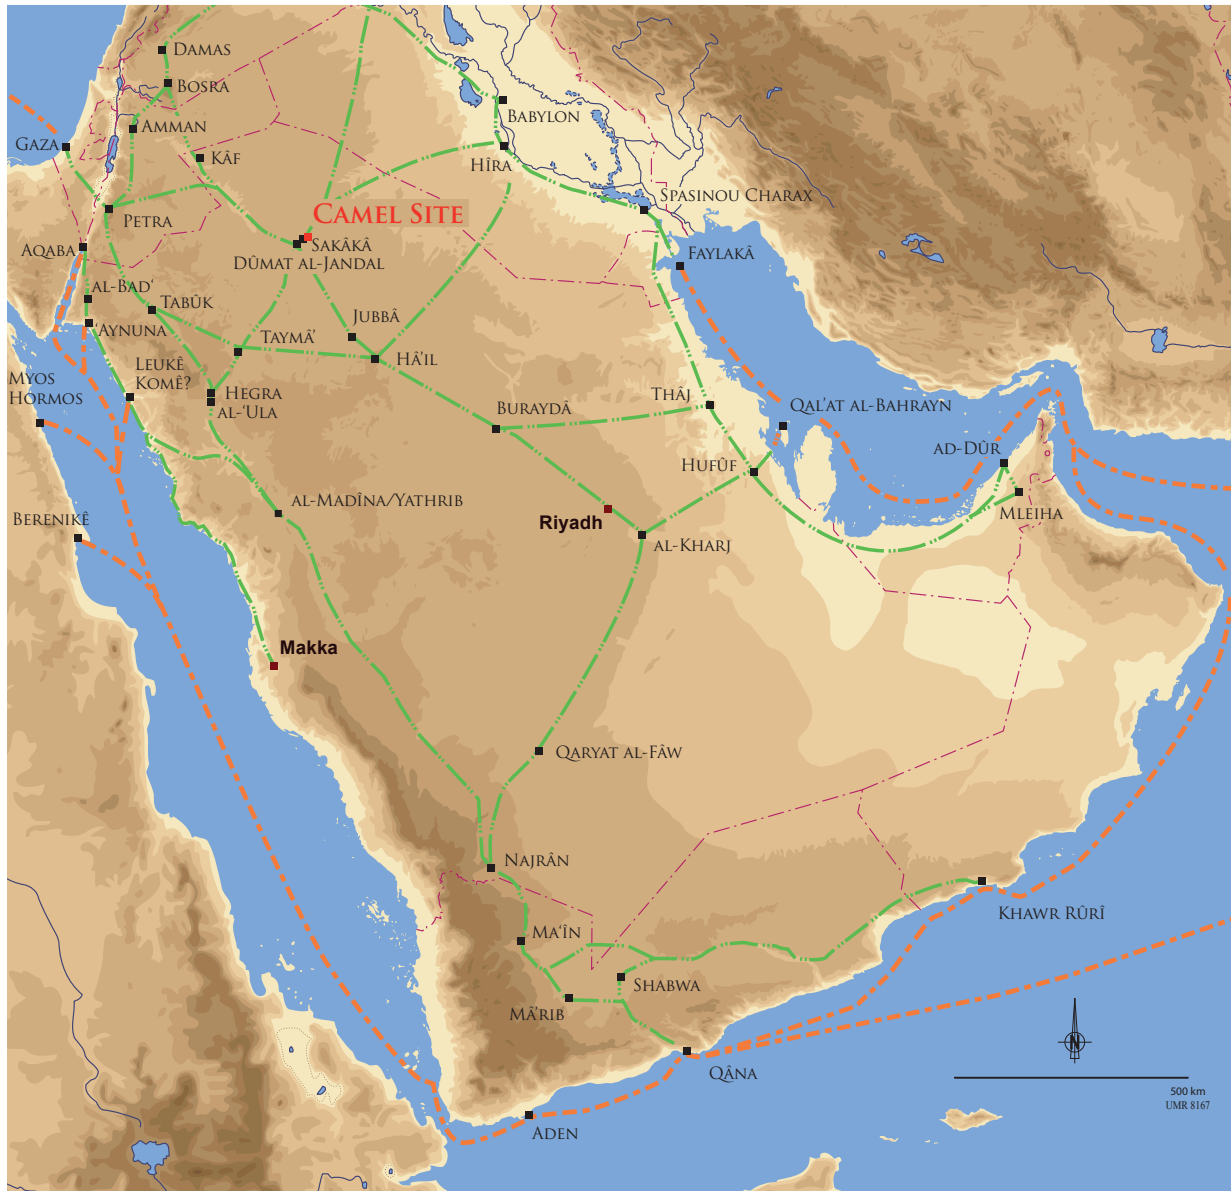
Damas
Bosra
Amman
Gaza
Kâf
Babylon
Hîra
Spasinou Charax
Camel Site
Petra
Aqaba
Sakâkâ
Dûmat al-Jandal
Faylakâ
al-Bad'
Tabûk
Jubbâ
'Aynuna
Taymâ'
Hâ'il
Myos Hormos
Leukê Komê?
Hegra al-'Ula
Buraydâ
Thâj
Qal'at al-Bahrayn
ad-Dûr
Hufûf
al-Madîna/Yathrib
Berenikê
Riyadh
al-Kharj
Mleiha
Makka
Qaryat al-Fâw
Najrân
Khawr Rûrî
Ma'în
Shabwa
Ma'rib
Qâna
Aden
N
500 km
UMR 8167